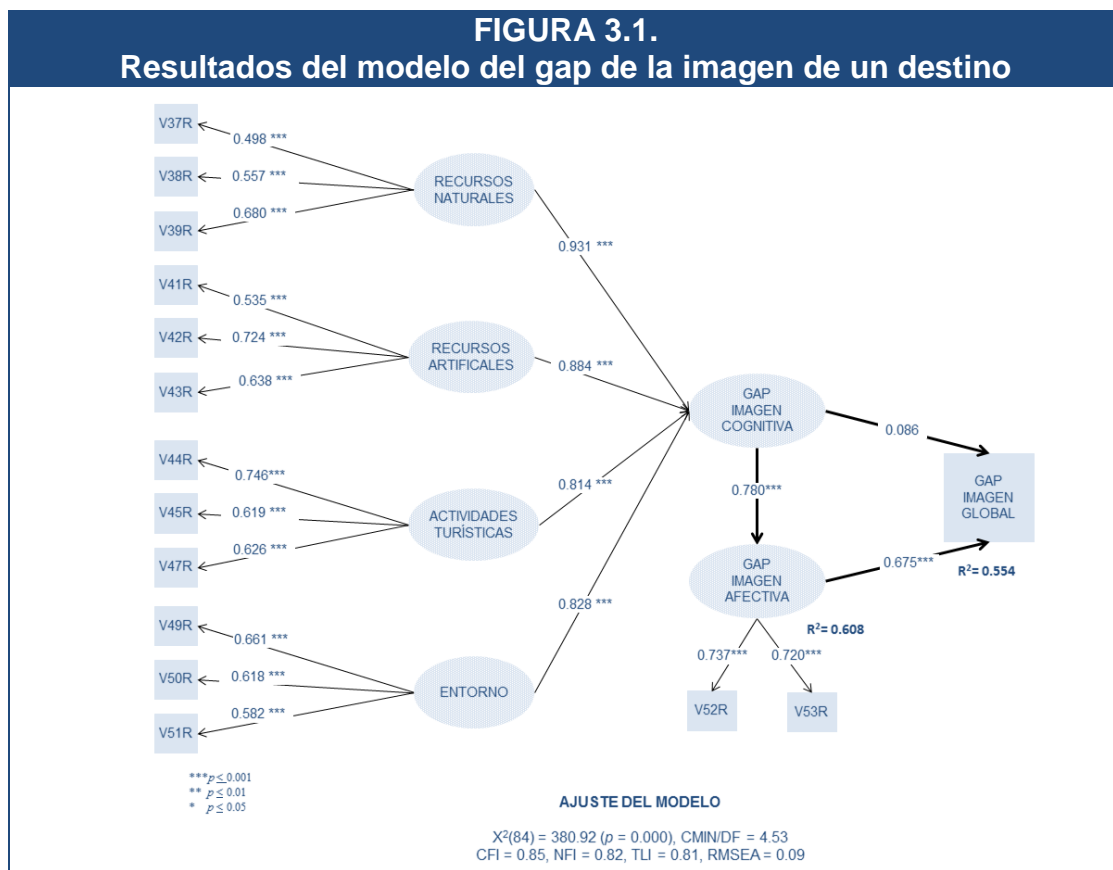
FIGURA 3.1.
Resultados del modelo del gap de la imagen de un destino

V37R
0.498 ***
V38R
0.557 ***
V39R
0.680 ***
RECURSOS NATURALES
0.931 ***

V41R
0.535 ***
V42R
0.724 ***
V43R
0.638 ***
RECURSOS ARTIFICALES
0.884 ***

V44R
0.746***
V45R
0.619 ***
V47R
0.626 ***
ACTIVIDADES TURÍSTICAS
0.814 ***

V49R
0.661 ***
V50R
0.618 ***
V51R
0.582 ***
ENTORNO
0.828 ***

GAP IMAGEN COGNITIVA
0.086
0.780***
GAP IMAGEN GLOBAL
GAP IMAGEN AFECTIVA
0.675***
$R^2$= 0.554
$R^2$= 0.608
0.737***
0.720***
V52R
V53R

***$p \leq 0.001$
** $p \leq 0.01$
* $p \leq 0.05$

AJUSTE DEL MODELO
$X^2(84)$ = 380.92 (p = 0.000), CMIN/DF = 4.53
CFI = 0.85, NFI = 0.82, TLI = 0.81, RMSEA = 0.09